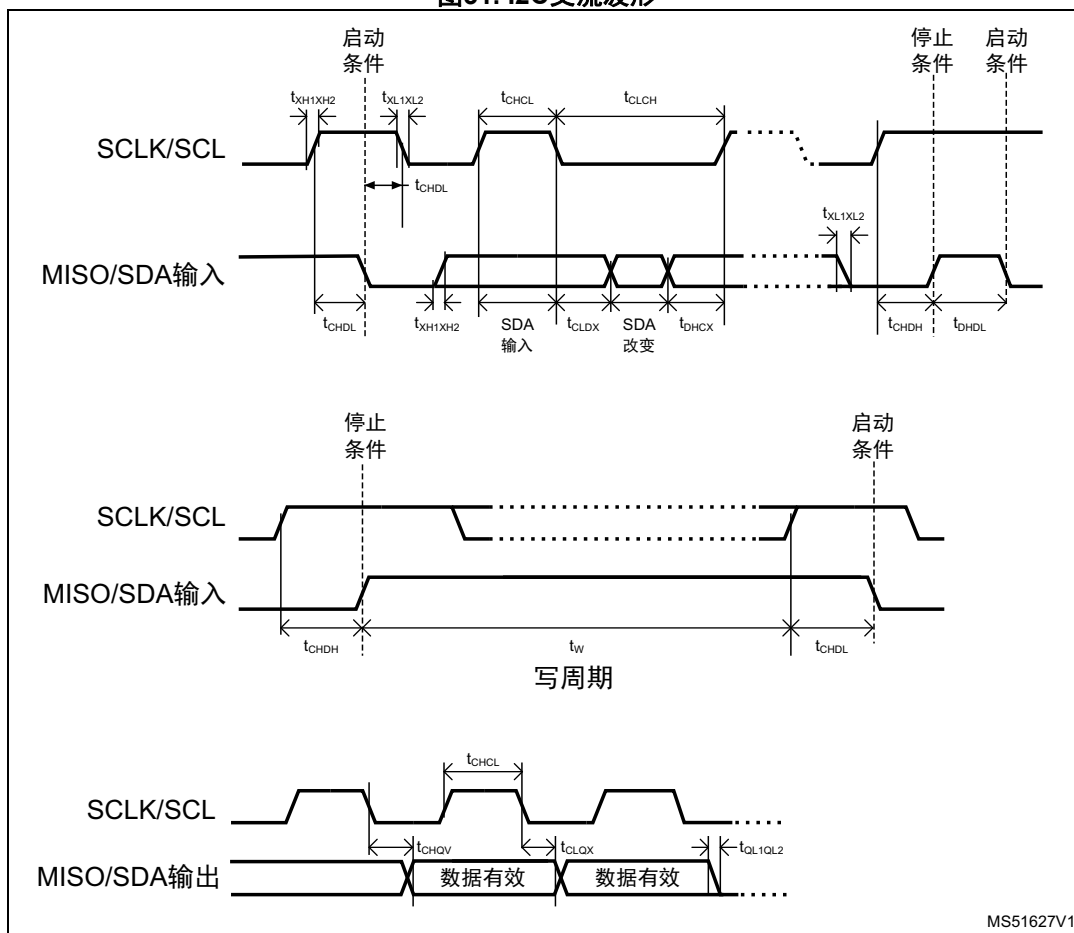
图31. I2C交流波形

启动条件

停止条件

启动条件

$t_{XH1XH2}$

$t_{XL1XL2}$

$t_{CHCL}$

$t_{CLCH}$

SCLK/SCL

$t_{CHDL}$

$t_{XL1XL2}$

MISO/SDA输入

$t_{CHDL}$

$t_{XH1XH2}$

SDA 输入

$t_{CLDX}$

SDA 改变

$t_{DHCX}$

$t_{CHDH}$

$t_{DHDL}$

停止条件

启动条件

SCLK/SCL

MISO/SDA输入

$t_{CHDH}$

$t_W$

$t_{CHDL}$

写周期

$t_{CHCL}$

SCLK/SCL

$t_{CHQV}$

$t_{CLQX}$

$t_{QL1QL2}$

MISO/SDA输出

数据有效

数据有效

MS51627V1